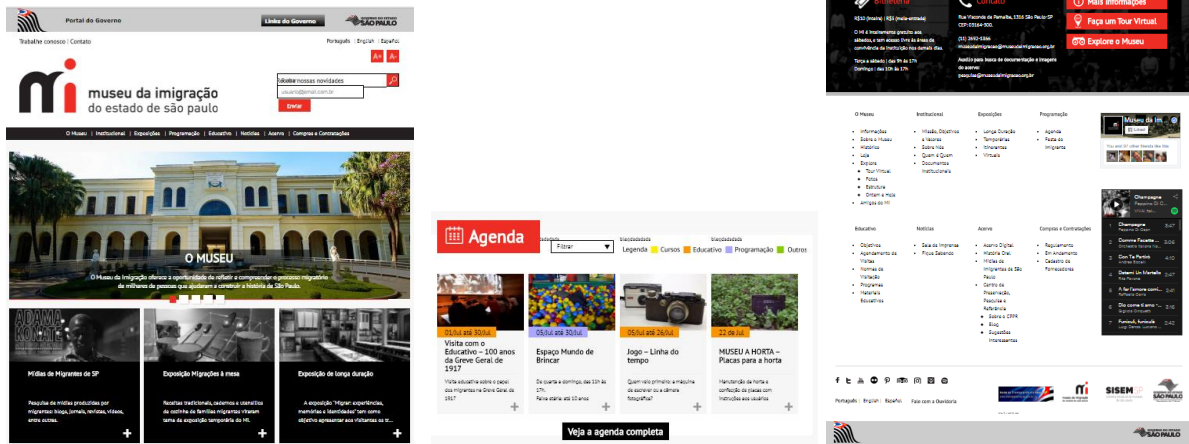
Portal do Governo
Links do Governo
GOVERNO DO ESTADO SÃO PAULO
Trabalhe conosco | Contato
Português | English | Español
A+ A-
museu da imigração
do estado de são paulo
Receba nossas novidades
usuario@email.com.br
Enviar
O Museu | Institucional | Exposições | Programação | Educativo | Notícias | Acervo | Compras e Contratações
O MUSEU
O Museu da Imigração oferece a oportunidade de refletir e compreender o processo migratório de milhares de pessoas que ajudaram a construir a história de São Paulo.
Mídias de Migrantes de SP
Pesquisa de mídias produzidas por migrantes: blogs, jornais, revistas, vídeos, entre outras.
Exposição Migrações à mesa
Receitas tradicionais, cadernos e utensílios da cozinha de famílias migrantes viraram tema da exposição temporária do MI.
Exposição de longa duração
A exposição "Migrar: experiências, memórias e identidades" tem como objetivo apresentar aos visitantes os tr...
Agenda
Filtrar
Legenda Cursos Educativo Programação Outros
05/Jul até 30/Jul
Visita com o Educativo – 100 anos da Greve Geral de 1917
Visita educativa sobre o papel dos migrantes na Greve Geral de 1917
05/Jul até 30/Jul
Espaço Mundo de Brincar
De quarta a domingo, das 10h às 17h. Faixa etária: até 10 anos
05/Jul até 26/Jul
Jogo – Linha do tempo
Quem não primeiro: a máquina de escrever ou a câmera fotográfica?
22 de Jul
MUSEU A HORTA – Placas para a horta
Manutenção da horta e confecção de placas com instruções aos usuários
Veja a agenda completa
Bilheteria
R$10 (inteira) | R$5 (meia-entrada)
O MI é finalmente gratuito aos sábados, e tem acesso livre às áreas de convivência da instituição nos demais dias.
Terça a sábado | das 9h às 17h
Domingos | das 10h às 17h
Contato
Rua Visconde de Parnaíba, 1316 São Paulo SP
CEP: 03164-300
(11) 2692-1866
museu@museudaimigracao.org.br
Auxílio para busca de documentação e imagens do acervo:
pesquisa@museudaimigracao.org.br
Mais informações
Faça um Tour Virtual
Explore o Museu
O Museu
Informações
Sobre o Museu
Histórico
Loja
Explore
Tour Virtual
Fotos
Estrutura
Entenda o Hole
Amigos do MI
Institucional
Missão, Objetivos e Valores
Sobre Nós
Quem é Quem
Documentos Institucionais
Exposições
Longa Duração
Temporárias
Itinerantes
Virtuais
Programação
Agenda
Festa do Imigrante
Educativo
Objetivos
Agendamento de Visitas
Normas de Visitação
Programas
Materiais Educativos
Notícias
Sala de Imprensa
Fique Sabendo
Acervo
Acervo Digital
História Oral
Mídias de Imigrantes de São Paulo
Centro de Preservação, Pesquisa e Referência
Sobre o CPPR
Blog
Sugestões Interessantes
Compras e Contratações
Regulamento
Em Andamento
Cadastro de Fornecedores
Museu da Im...
Curtir
Champagne
Comme Facette
Con Te Partirò
Datemi Un Martello
A far l'amore comincia tu
Funiculì, funiculà
Português | English | Español Fale com a Ouvidoria
SISEM SP
GOVERNO DO ESTADO SÃO PAULO